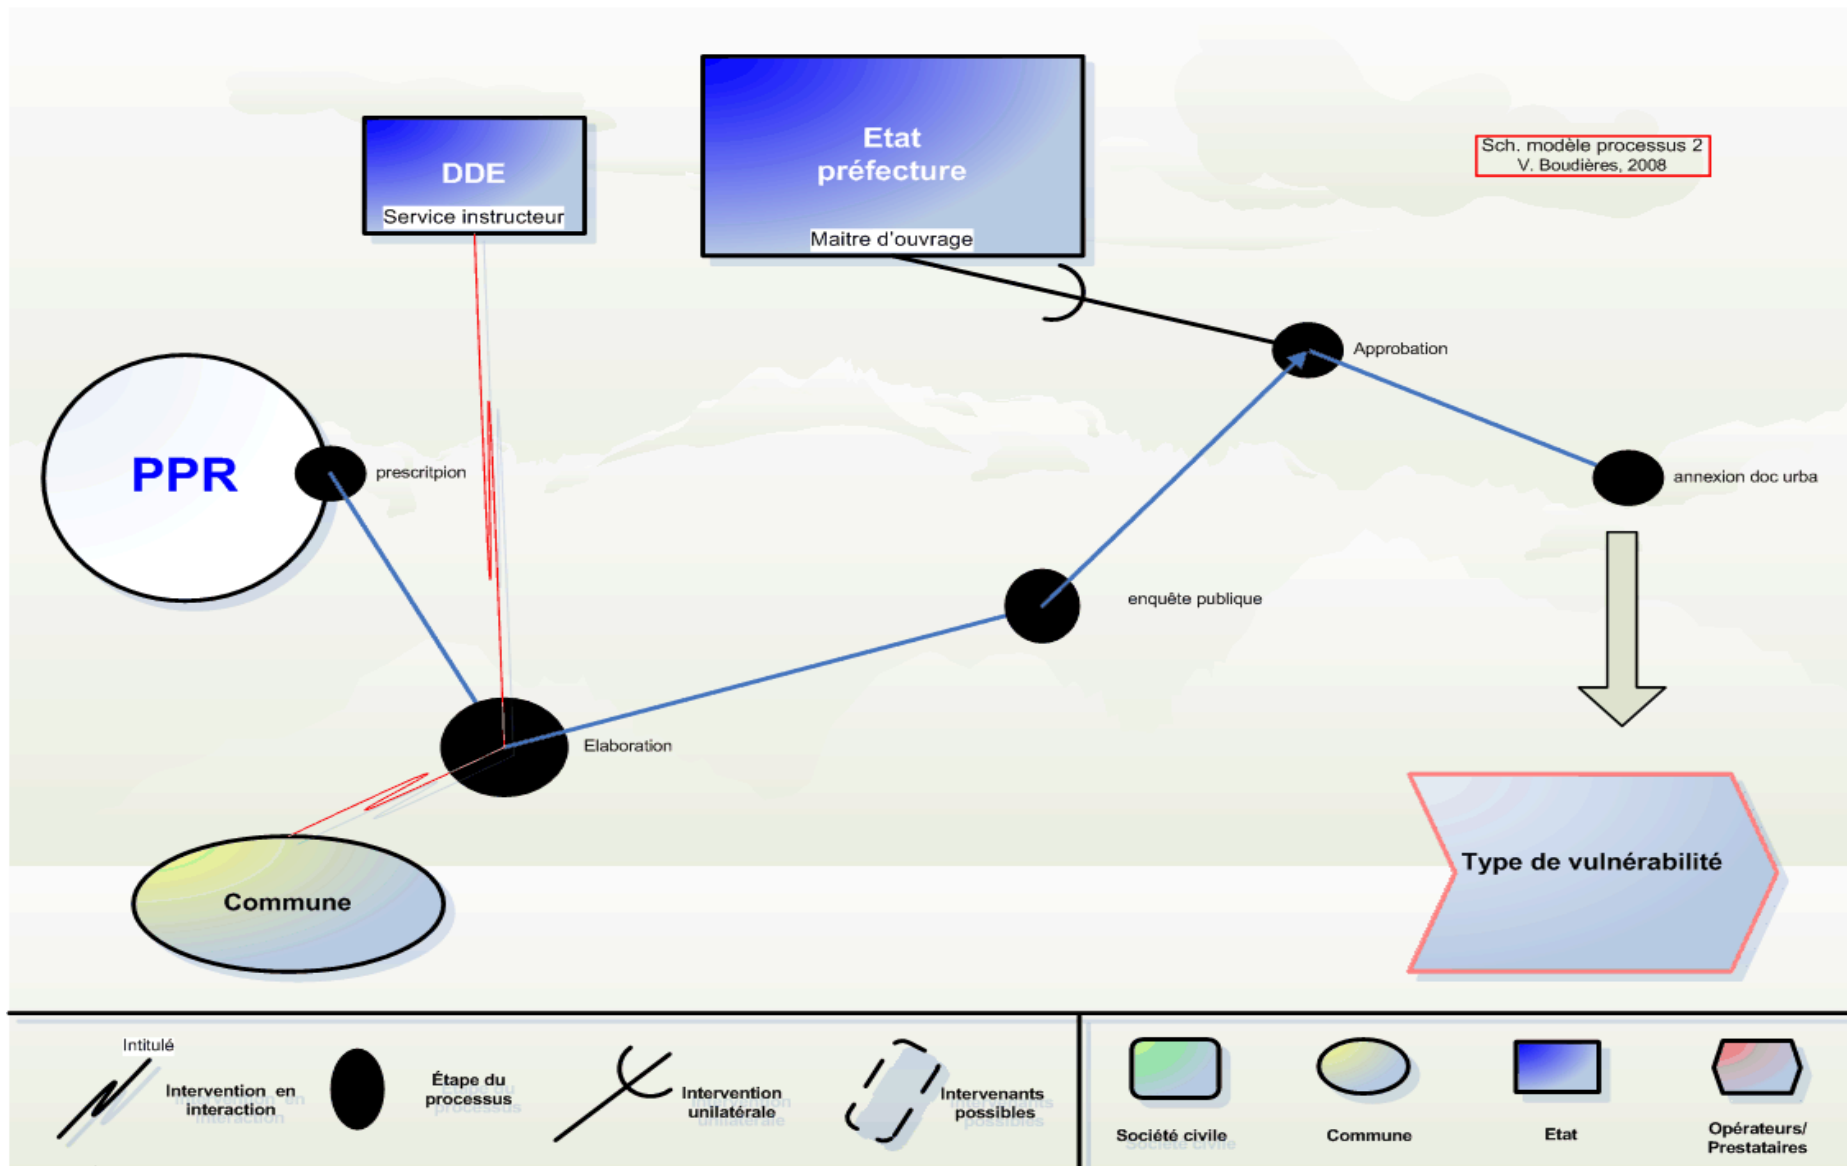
DDE
Service instructeur

Etat
préfecture
Maitre d'ouvrage

Sch. modèle processus 2
V. Boudières, 2008

PPR

prescritpion

Approbation

annexion doc urba

enquête publique

Elaboration

Commune

Type de vulnérabilité

Intitulé
Intervention en interaction

Étape du processus

Intervention unilatérale

Intervenants possibles

Société civile

Commune

Etat

Opérateurs/ Prestataires